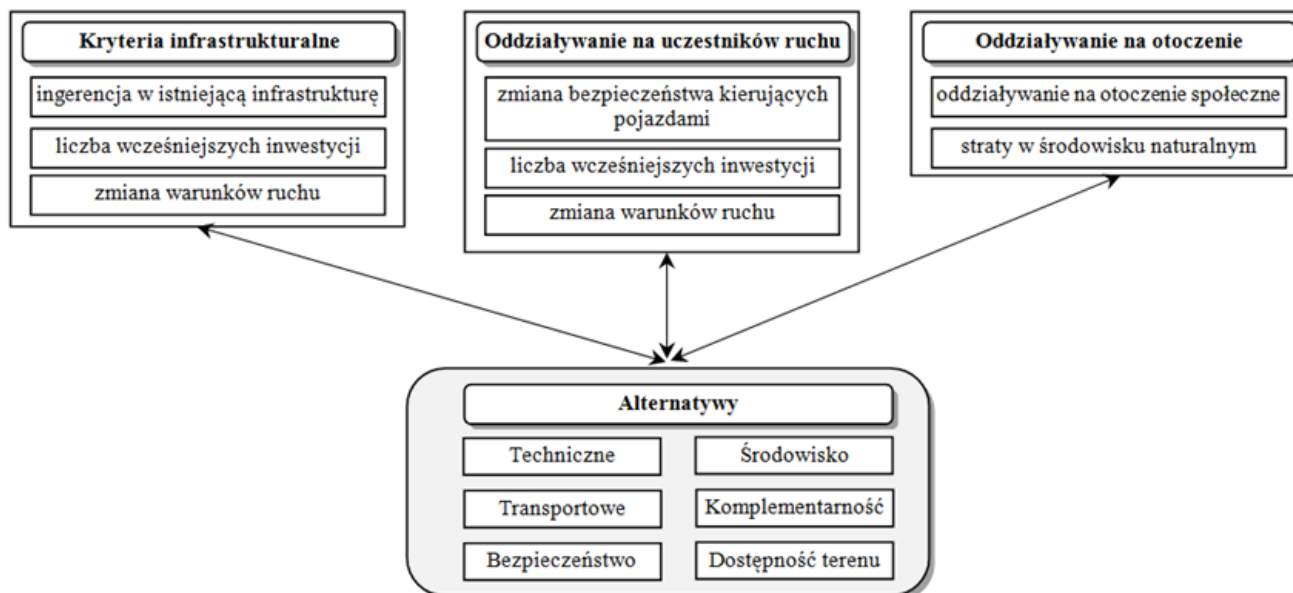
Kryteria infrastrukturalne

ingerencja w istniejącą infrastrukturę

liczba wcześniejszych inwestycji

zmiana warunków ruchu

Oddziaływanie na uczestników ruchu

zmiana bezpieczeństwa kierujących pojazdami

liczba wcześniejszych inwestycji

zmiana warunków ruchu

Oddziaływanie na otoczenie

oddziaływanie na otoczenie społeczne

straty w środowisku naturalnym

Alternatywy

Techniczne

Środowisko

Transportowe

Komplementarność

Bezpieczeństwo

Dostępność terenu